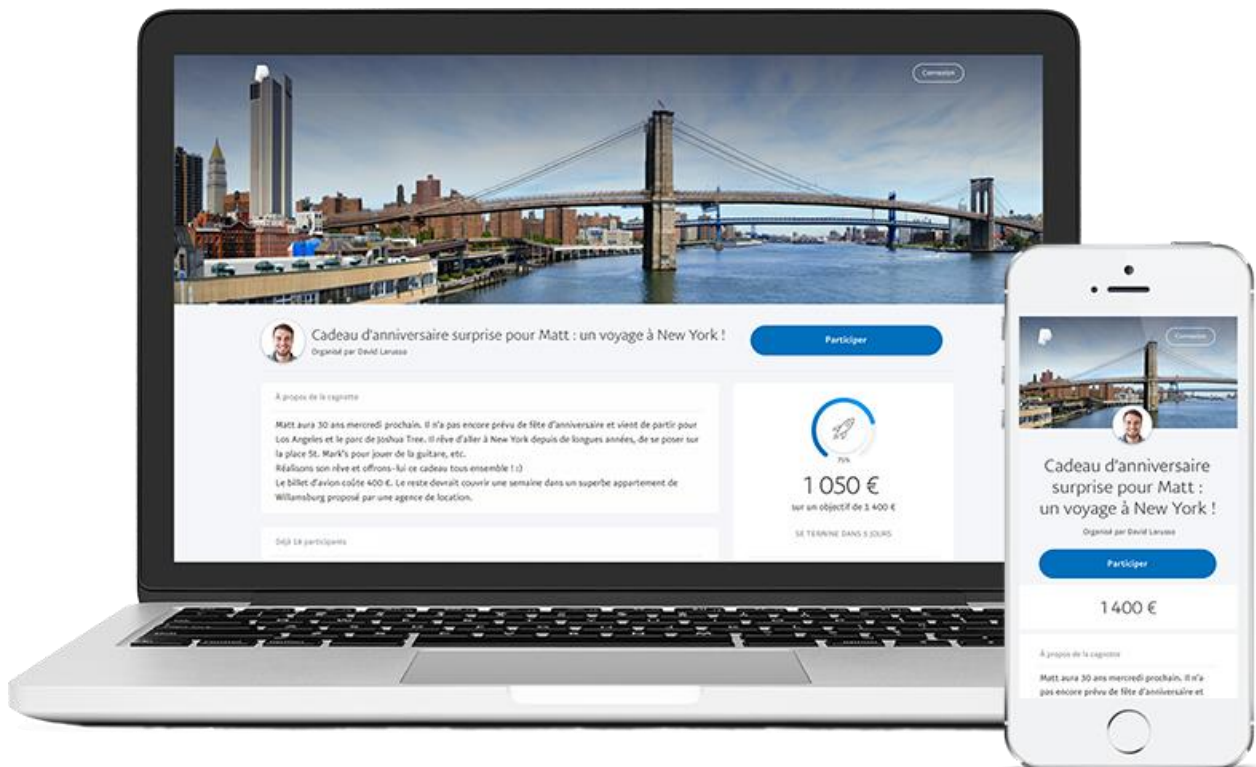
Connexion

Cadeau d'anniversaire surprise pour Matt : un voyage à New York !
Organisé par David Larusso

Participer

À propos de la cagnotte

Matt aura 30 ans mercredi prochain. Il n'a pas encore prévu de fête d'anniversaire et vient de partir pour Los Angeles et le parc de Joshua Tree. Il rêve d'aller à New York depuis de longues années, de se poser sur la place St. Mark's pour jouer de la guitare, etc.
Réalisons son rêve et offrons-lui ce cadeau tous ensemble ! :)
Le billet d'avion coûte 400 €. Le reste devrait couvrir une semaine dans un superbe appartement de Willamsburg proposé par une agence de location.

Déjà 18 participants

75%

1 050 €
sur un objectif de 1 400 €

SE TERMINE DANS 5 JOURS

Connexion

Cadeau d'anniversaire surprise pour Matt : un voyage à New York !
Organisé par David Larusso

Participer

1 400 €

À propos de la cagnotte

Matt aura 30 ans mercredi prochain. Il n'a pas encore prévu de fête d'anniversaire et